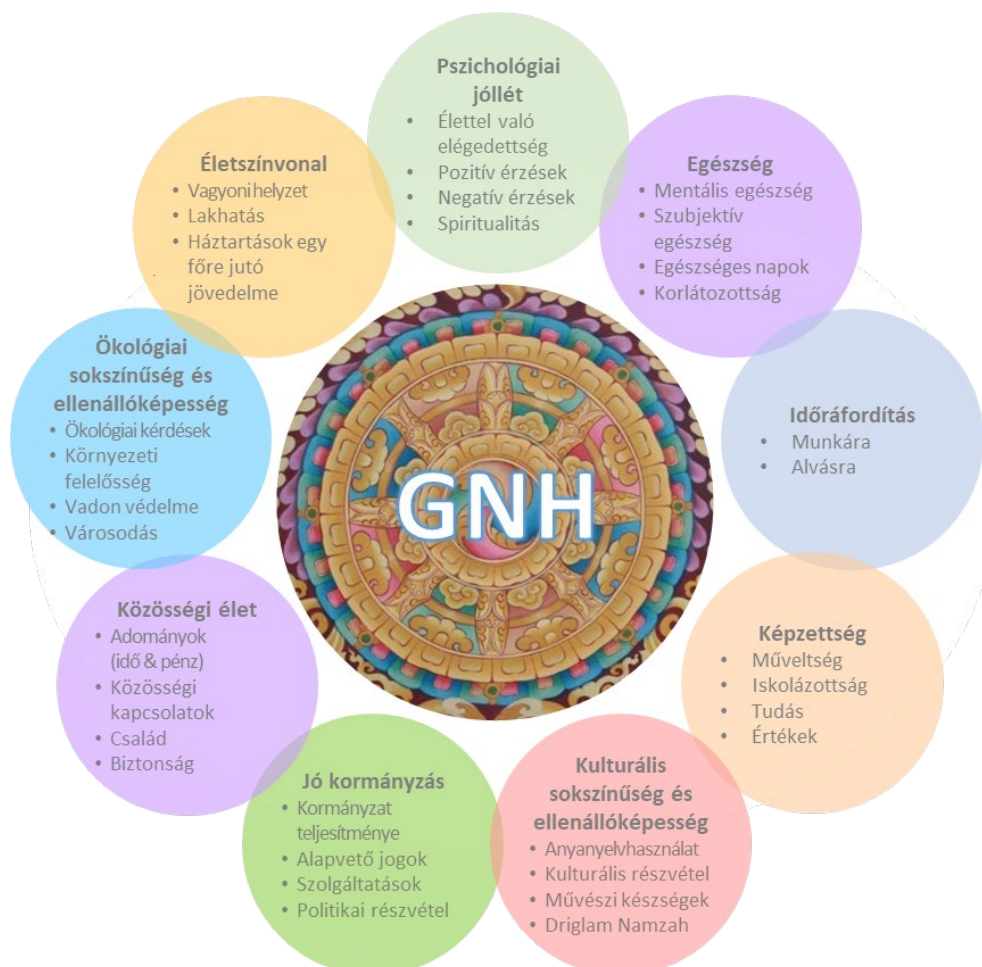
Pszichológiai jóllét
- Élettel való elégedettség
- Pozitív érzések
- Negatív érzések
- Spiritualitás

Egészség
- Mentális egészség
- Szubjektív egészség
- Egészséges napok
- Korlátozottság

Időráfordítás
- Munkára
- Alvásra

Képzettség
- Műveltség
- Iskolázottság
- Tudás
- Értékek

Kulturális sokszínűség és ellenállóképesség
- Anyanyelvhasználat
- Kulturális részvétel
- Művészi készségek
- Driglam Namzah

Jó kormányzás
- Kormányzat teljesítménye
- Alapvető jogok
- Szolgáltatások
- Politikai részvétel

Közösségi élet
- Adományok (idő & pénz)
- Közösségi kapcsolatok
- Család
- Biztonság

Ökológiai sokszínűség és ellenállóképesség
- Ökológiai kérdések
- Környezeti felelősség
- Vadon védelme
- Városodás

Életszínvonal
- Vagyoni helyzet
- Lakhatás
- Háztartások egy főre jutó jövedelme

GNH